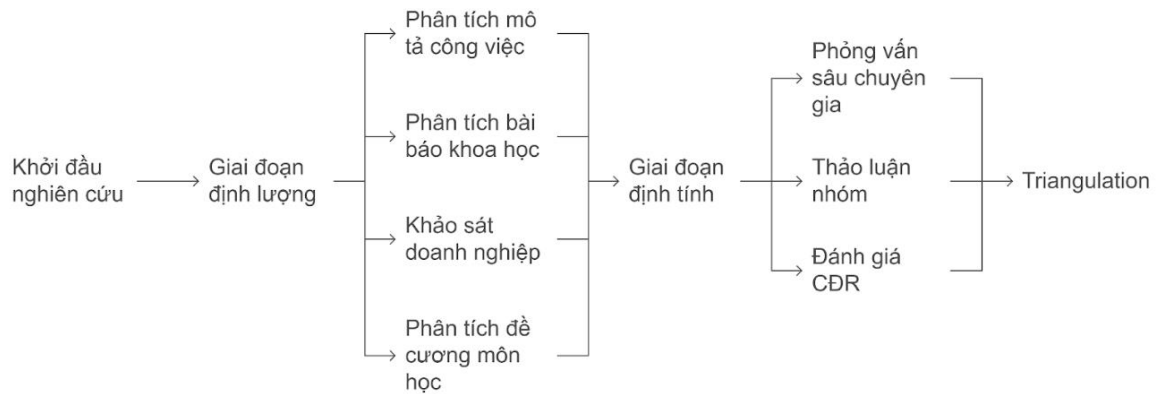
Khởi đầu nghiên cứu

Giai đoạn định lượng

Phân tích mô tả công việc

Phân tích bài báo khoa học

Khảo sát doanh nghiệp

Phân tích đề cương môn học

Giai đoạn định tính

Phỏng vấn sâu chuyên gia

Thảo luận nhóm

Đánh giá CĐR

Triangulation